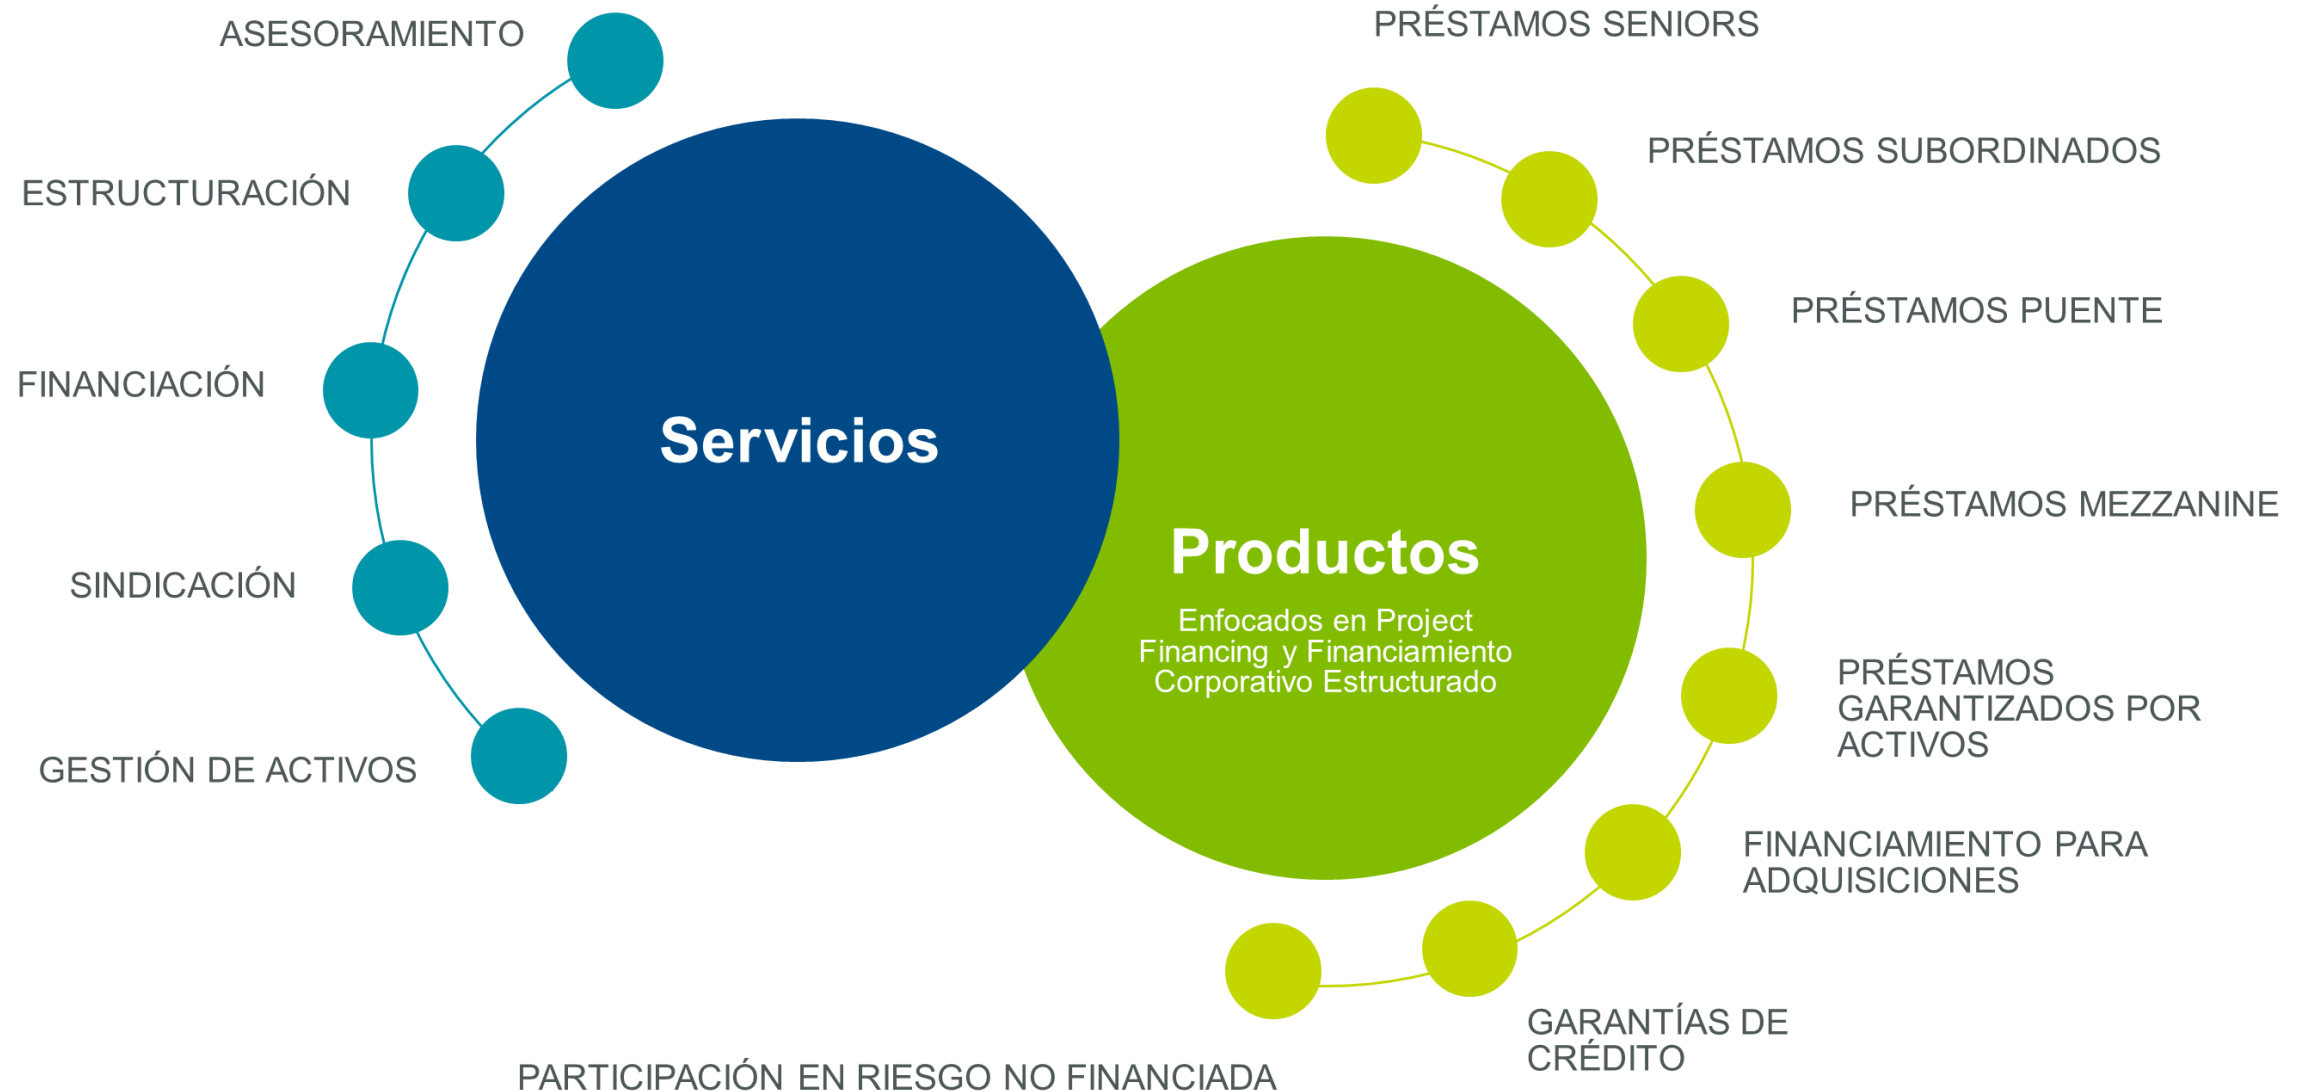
ASESORAMIENTO

ESTRUCTURACIÓN

FINANCIACIÓN

SINDICACIÓN

GESTIÓN DE ACTIVOS

Servicios

Productos

Enfocados en Project Financing y Financiamiento Corporativo Estructurado

PRÉSTAMOS SENIORS

PRÉSTAMOS SUBORDINADOS

PRÉSTAMOS PUENTE

PRÉSTAMOS MEZZANINE

PRÉSTAMOS GARANTIZADOS POR ACTIVOS

FINANCIAMIENTO PARA ADQUISICIONES

GARANTÍAS DE CRÉDITO

PARTICIPACIÓN EN RIESGO NO FINANCIADA